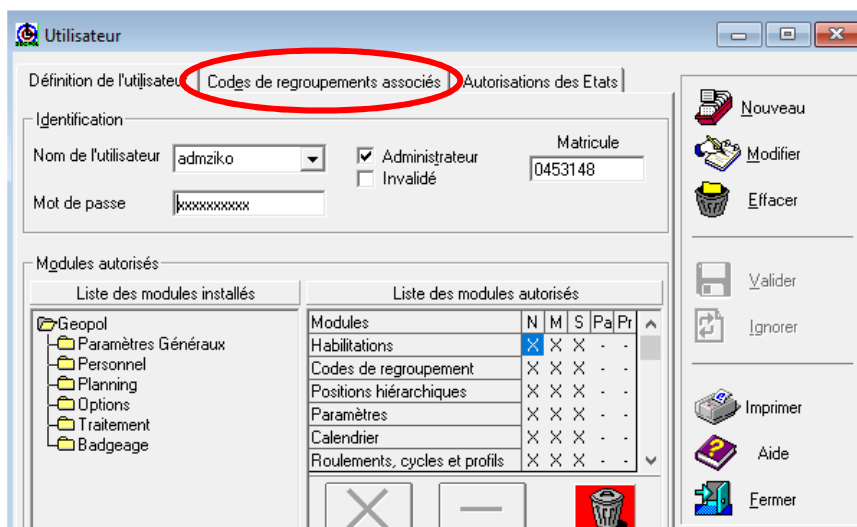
Utilisateur

Définition de l'utilisateur | Codes de regroupements associés | Autorisations des Etats

Identification

Nom de l'utilisateur admziko

Administrateur
Invalidé

Matricule
0453148

Mot de passe xxxxxxxxxx

Modules autorisés

Liste des modules installés

Geopol
Paramètres Généraux
Personnel
Planning
Options
Traitement
Badgeage

Liste des modules autorisés

| Modules | N | M | S | Pa | Pr |
|---|---|---|---|---|---|
| Habilitations | X | X | X | - | - |
| Codes de regroupement | X | X | X | - | - |
| Positions hiérarchiques | X | X | X | - | - |
| Paramètres | X | X | X | - | - |
| Calendrier | X | X | X | - | - |
| Roulements, cycles et profils | X | X | X | - | - |

Nouveau
Modifier
Effacer
Valider
Ignorer
Imprimer
Aide
Fermer